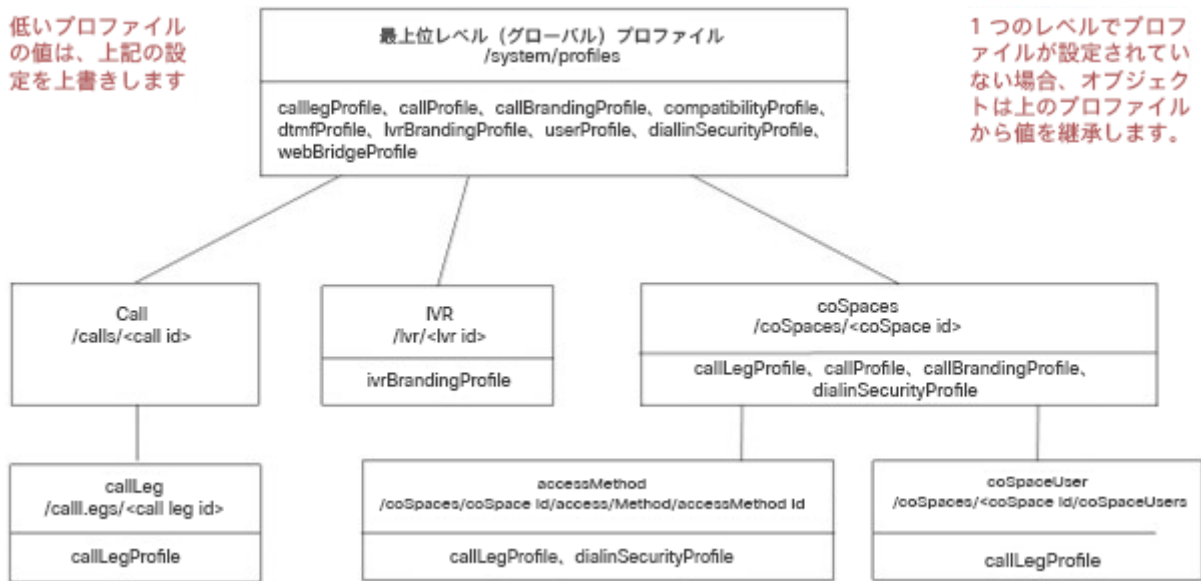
低いプロファイルの値は、上記の設定を上書きします

最上位レベル（グローバル）プロファイル
/system/profiles

calllegProfile、callProfile、callBrandingProfile、compatibilityProfile、dtmfProfile、IvrBrandingProfile、userProfile、dialinSecurityProfile、webBridgeProfile

1 つのレベルでプロファイルが設定されていない場合、オブジェクトは上のプロファイルから値を継承します。

Call
/calls/<call id>

IVR
/Ivr/<Ivr id>

ivrBrandingProfile

coSpaces
/coSpaces/<coSpace id>

callLegProfile、callProfile、callBrandingProfile、dialinSecurityProfile

callLeg
/calll.egs/<call leg id>

callLegProfile

accessMethod
/coSpaces/coSpace Id/access/Method/accessMethod Id

callLegProfile、dialinSecurityProfile

coSpaceUser
/coSpaces/<coSpace Id/coSpaceUsers

callLegProfile